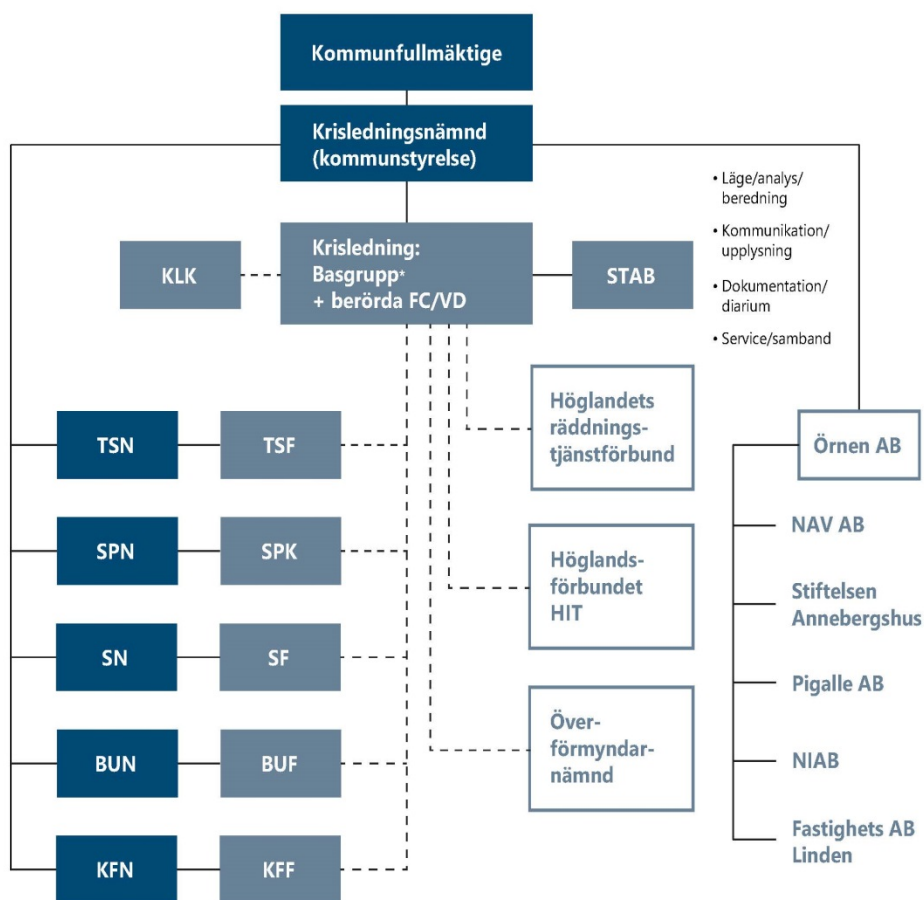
Kommunfullmäktige

Krisledningsnämnd (kommunstyrelse)

KLK

Krisledning: Basgrupp* + berörda FC/VD

STAB

• Läge/analys/ beredning

• Kommunikation/ upplysning

• Dokumentation/ diarium

• Service/samband

TSN

TSF

SPN

SPK

SN

SF

BUN

BUF

KFN

KFF

Höglandets räddningstjänstförbund

Höglandsförbundet HIT

Överförmyndarnämnd

Örnen AB

NAV AB

Stiftelsen Annebergshus

Pigalle AB

NIAB

Fastighets AB Linden